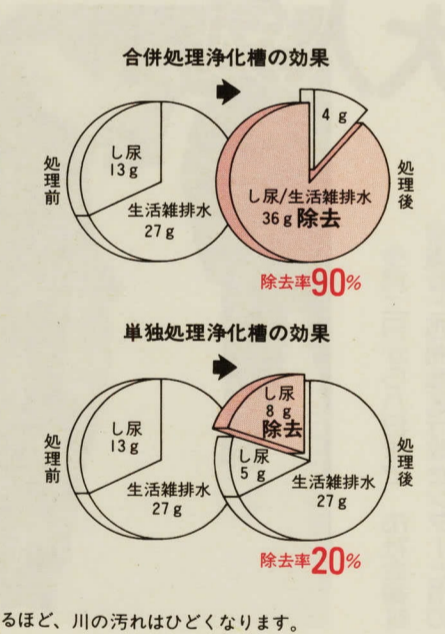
合併処理浄化槽の効果

処理前

し尿
13 g

生活雑排水
27 g

4 g

し尿/生活雑排水
36 g 除去

処理後

除去率90%

単独処理浄化槽の効果

処理前

し尿
13 g

生活雑排水
27 g

し尿
8 g
除去

し尿
5 g

生活雑排水
27 g

処理後

除去率20%

るほど、川の汚れはひどくなります。